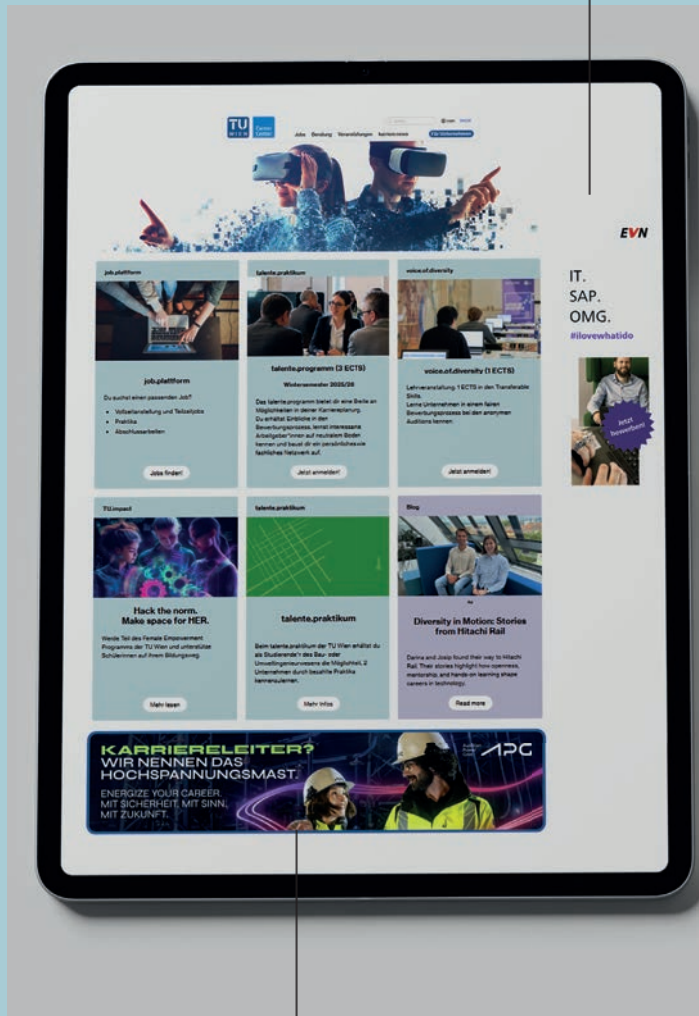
TU WIEN Career Center

Jobs Beratung Veranstaltungen karriere.news Für Unternehmen

EVN

IT.
SAP.
OMG.
#ilovewhatido

Jetzt bewerben!

job.plattform

job.plattform

Du suchst einen passenden Job?

- Vollzeitanstellung und Teilzeitjobs
- Praktika
- Abschlussarbeiten

Jobs finden!

talente.praktikum

talente.programm (3 ECTS)

Wintersemester 2025/26

Das talente.programm bietet dir eine Breite an Möglichkeiten in deiner Karriereplanung. Du erhältst Einblicke in den Bewerbungsprozess, lernst interessante Arbeitgeber*innen auf neutralem Boden kennen und baust dir ein persönliches wie fachliches Netzwerk auf.

Jetzt anmelden!

voice.of.diversity

voice.of.diversity (1 ECTS)

Lehrveranstaltung 1 ECTS in den Transferable Skills. Lerne Unternehmen in einem fairen Bewerbungsprozess bei den anonymen Auditions kennen.

Jetzt anmelden!

TU.impact

Hack the norm.
Make space for HER.

Werde Teil des Female Empowerment Programms der TU Wien und unterstütze Schülerinnen auf ihrem Bildungsweg.

Mehr lesen

talente.praktikum

talente.praktikum

Beim talente.praktikum der TU Wien erhältst du als Studierende*r des Bau- oder Umweltingenieurwesens die Möglichkeit, 2 Unternehmen durch bezahlte Praktika kennenzulernen.

Mehr Infos

Blog

Diversity in Motion: Stories from Hitachi Rail

Darina and Josip found their way to Hitachi Rail. Their stories highlight how openness, mentorship, and hands-on learning shape careers in technology.

Read more

KARRIERELEITER?
WIR NENNEN DAS
HOCHSPANNUNGSMAST.
ENERGIZE YOUR CAREER.
MIT SICHERHEIT. MIT SINN.
MIT ZUKUNFT.

APG